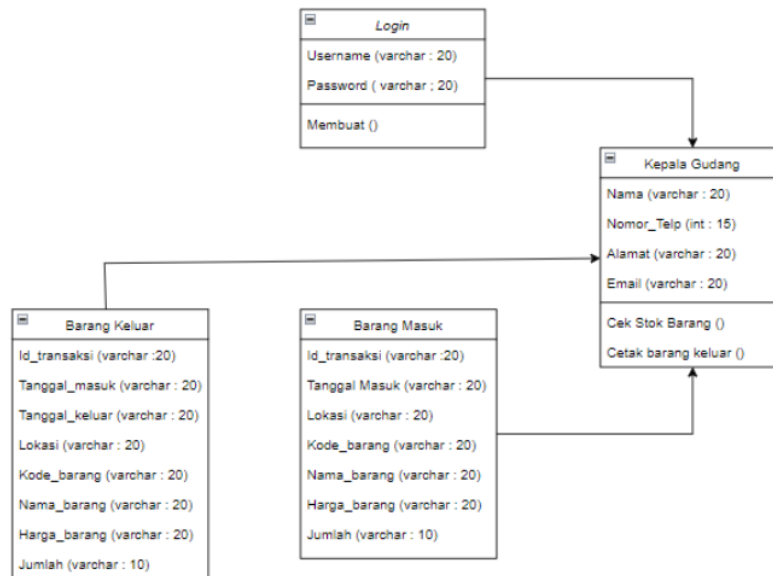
Login

Username (varchar : 20)

Password ( varchar ; 20)

Membuat ()

Kepala Gudang

Nama (varchar : 20)

Nomor_Telp (int : 15)

Alamat (varchar : 20)

Email (varchar : 20)

Cek Stok Barang ()

Cetak barang keluar ()

Barang Keluar

Id_transaksi (varchar :20)

Tanggal_masuk (varchar : 20)

Tanggal_keluar (varchar : 20)

Lokasi (varchar : 20)

Kode_barang (varchar : 20)

Nama_barang (varchar : 20)

Harga_barang (varchar : 20)

Jumlah (varchar : 10)

Barang Masuk

Id_transaksi (varchar :20)

Tanggal Masuk (varchar : 20)

Lokasi (varchar : 20)

Kode_barang (varchar : 20)

Nama_barang (varchar : 20)

Harga_barang (varchar : 20)

Jumlah (varchar : 10)